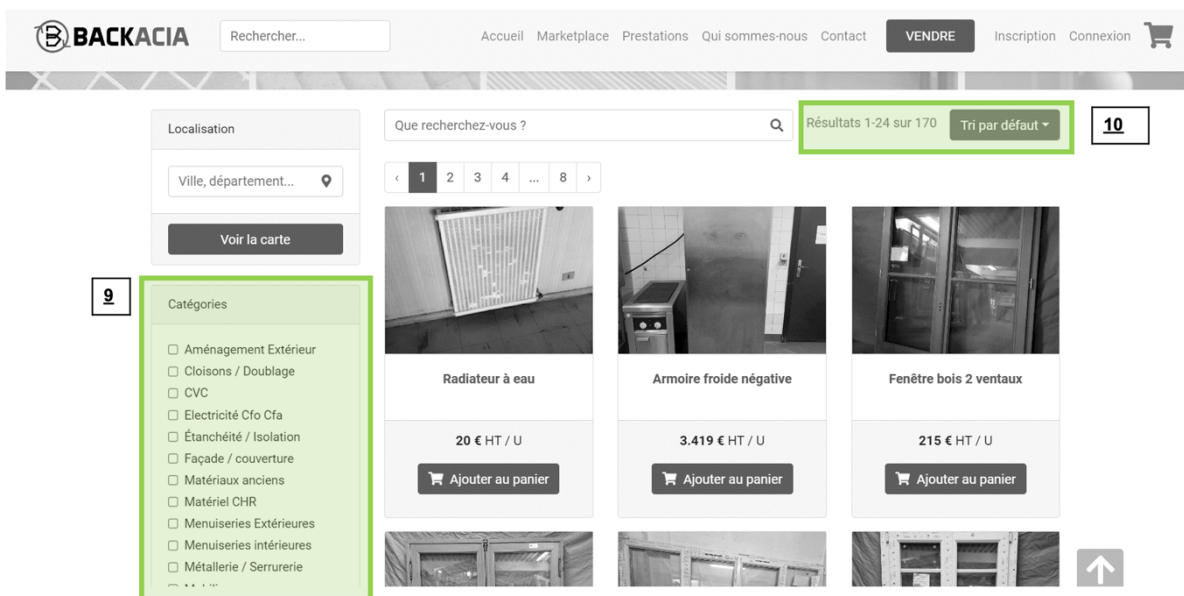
BACKACIA

Rechercher...

Accueil Marketplace Prestations Qui sommes-nous Contact VENDRE Inscription Connexion

Localisation

Ville, département...

Voir la carte

9

Catégories

Aménagement Extérieur
Cloisons / Doublage
CVC
Electricité Cfo Cfa
Étanchéité / Isolation
Façade / couverture
Matériaux anciens
Matériel CHR
Menuiseries Extérieures
Menuiseries intérieures
Métallerie / Serrurerie
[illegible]

Que recherchez-vous ?

Résultats 1-24 sur 170 Tri par défaut

10

‹ 1 2 3 4 ... 8 ›

Radiateur à eau

20 € HT / U

Ajouter au panier

Armoire froide négative

3.419 € HT / U

Ajouter au panier

Fenêtre bois 2 ventaux

215 € HT / U

Ajouter au panier